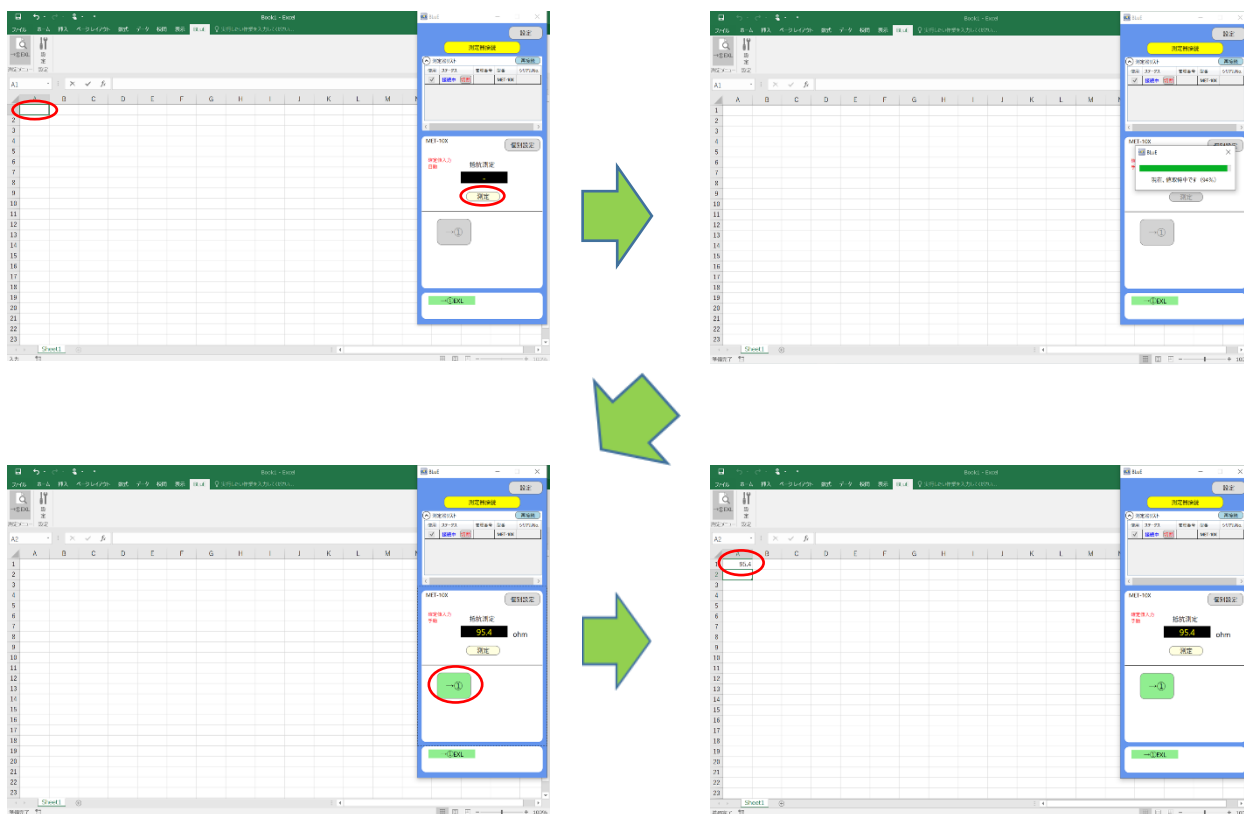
Book1 - Excel

ファイル ホーム 挿入 ページレイアウト 数式 データ 校閲 表示

設定

測定機接続

再接続

MET-10X

個別設定

抵抗測定

測定

→①EXL

Sheet1

Book1 - Excel

設定

測定機接続

再接続

MET-10X

現在、測定中です (64%)

測定

→①EXL

Sheet1

準備完了

Book1 - Excel

設定

測定機接続

再接続

MET-10X

個別設定

抵抗測定

95.4

ohm

測定

→①

→①EXL

Sheet1

準備完了

Book1 - Excel

設定

測定機接続

再接続

95.4

MET-10X

個別設定

抵抗測定

95.4

ohm

測定

→①

→①EXL

Sheet1

準備完了